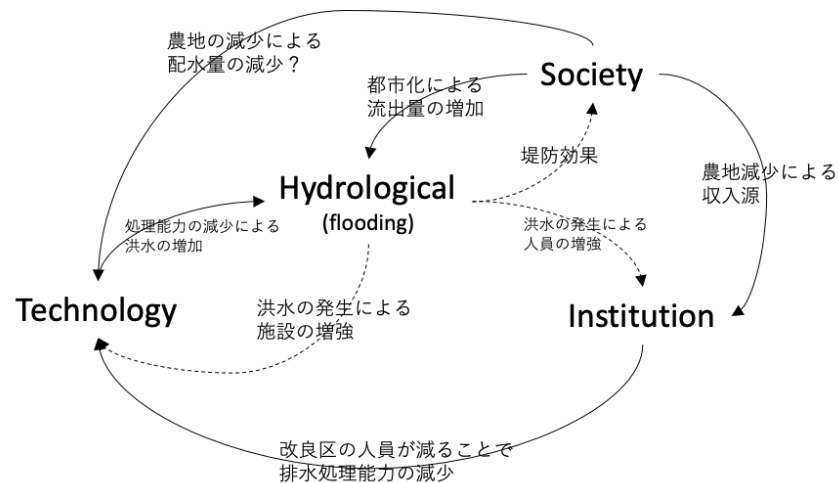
農地の減少による
配水量の減少？

Society

都市化による
流出量の増加

堤防効果

農地減少による
収入源

Hydrological
(flooding)

処理能力の減少による
洪水の増加

洪水の発生による
人員の増強

Technology

洪水の発生による
施設の増強

Institution

改良区の人員が減ることで
排水処理能力の減少